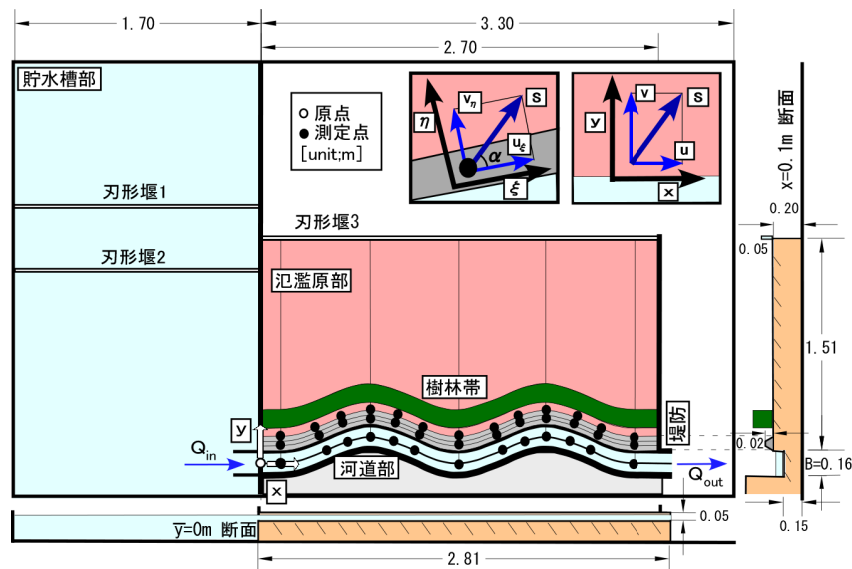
1.70

3.30

2.70

貯水槽部

○ 原点
● 測定点
[unit;m]

$\eta$
$v_\eta$
S
$u_\xi$
$\alpha$
$\xi$

y
v
S
u
x

x=0.1m 断面

0.20

0.05

刃形堰1

刃形堰2

刃形堰3

氾濫原部

1.51

樹林帯

堤防

0.02

y

$Q_{in}$

河道部

$Q_{out}$

B=0.16

x

0.15

y=0m 断面

0.05

2.81